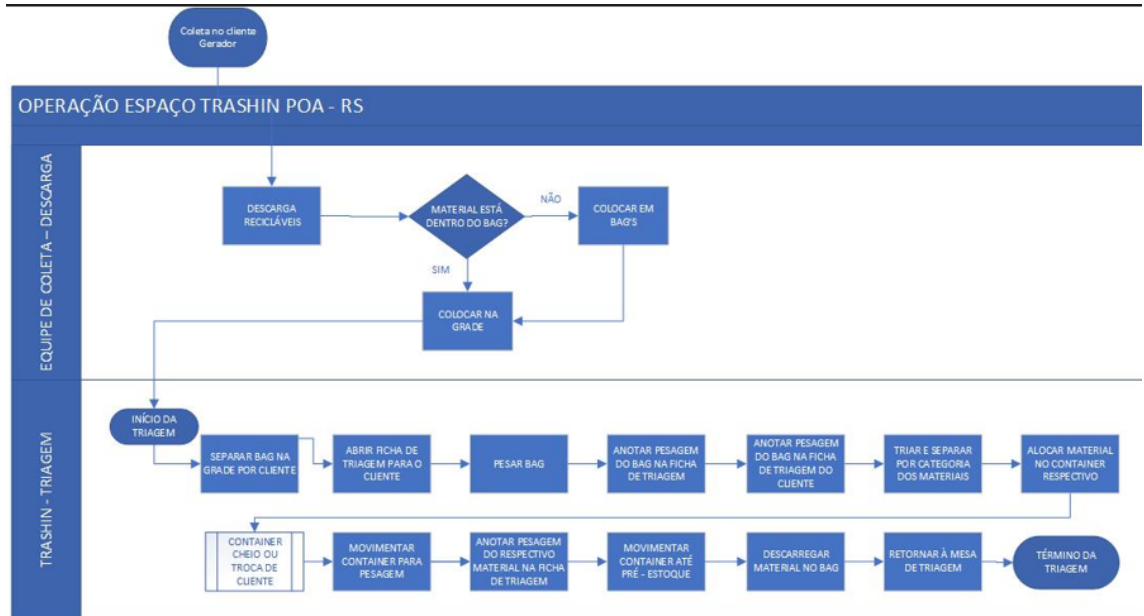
Coleta no cliente Gerador

OPERAÇÃO ESPAÇO TRASHIN POA - RS

EQUIPE DE COLETA – DESCARGA

DESCARGA RECICLÁVEIS

MATERIAL ESTÁ DENTRO DO BAG?

NÃO

COLOCAR EM BAG'S

SIM

COLOCAR NA GRADE

TRASHIN - TRIAGEM

INÍCIO DA TRIAGEM

SEPARAR BAG NA GRADE POR CLIENTE

ABRIR FICHA DE TRIAGEM PARA O CLIENTE

PESAR BAG

ANOTAR PESAGEM DO BAG NA FICHA DE TRIAGEM

ANOTAR PESAGEM DO BAG NA FICHA DE TRIAGEM DO CLIENTE

TRIAR E SEPARAR POR CATEGORIA DOS MATERIAIS

ALOCAR MATERIAL NO CONTAINER RESPECTIVO

CONTAINER CHEIO OU TROCA DE CLIENTE

MOVIMENTAR CONTAINER PARA PESAGEM

ANOTAR PESAGEM DO RESPECTIVO MATERIAL NA FICHA DE TRIAGEM

MOVIMENTAR CONTAINER ATÉ PRÉ - ESTOQUE

DESCARREGAR MATERIAL NO BAG

RETORNAR À MESA DE TRIAGEM

TÉRMINO DA TRIAGEM